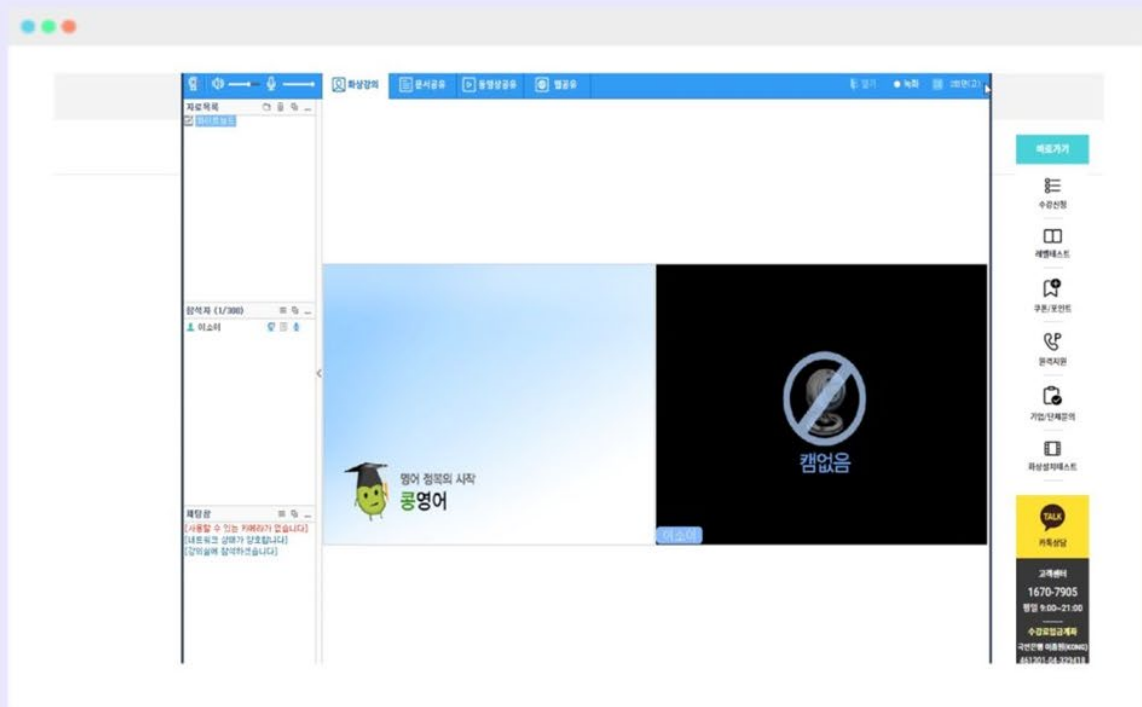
화상강의 문서공유 동영상공유 웹공유

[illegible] 녹화 화면(2)

자료목록
화이트보드

참석자 (1/300)
이소미

채팅창
[사용할 수 있는 카메라가 없습니다]
[네트워크 상태가 양호합니다]
[강의실에 참석하셨습니다]

영어 정복의 시작
콩영어

캠없음

이소미

바로가기
수강신청
레벨테스트
쿠폰/포인트
원격지원
기업/단체강의
화상설치테스트

TALK
카톡상담

고객센터
1670-7905
평일 9:00~21:00
수강료입금계좌
국민은행 이충현(KONG)
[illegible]